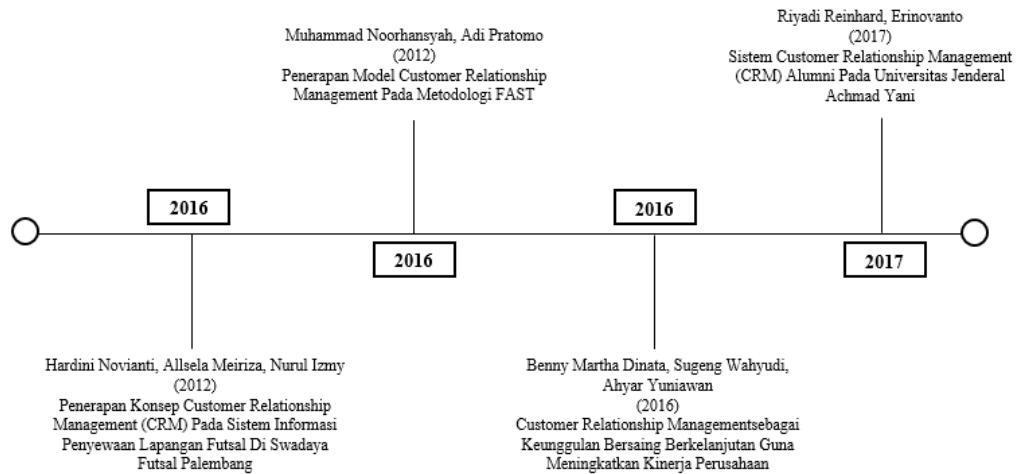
Muhammad Noorhansyah, Adi Pratomo
(2012)
Penerapan Model Customer Relationship Management Pada Metodologi FAST

Riyadi Reinhard, Erinovanto
(2017)
Sistem Customer Relationship Management (CRM) Alumni Pada Universitas Jenderal Achmad Yani

2016

2016

2016

2017

Hardini Novianti, Allsela Meiriza, Nurul Izmy
(2012)
Penerapan Konsep Customer Relationship Management (CRM) Pada Sistem Informasi Penyewaan Lapangan Futsal Di Swadaya Futsal Palembang

Benny Martha Dinata, Sugeng Wahyudi, Ahyar Yuniawan
(2016)
Customer Relationship Managementsebagai Keunggulan Bersaing Berkelanjutan Guna Meningkatkan Kinerja Perusahaan